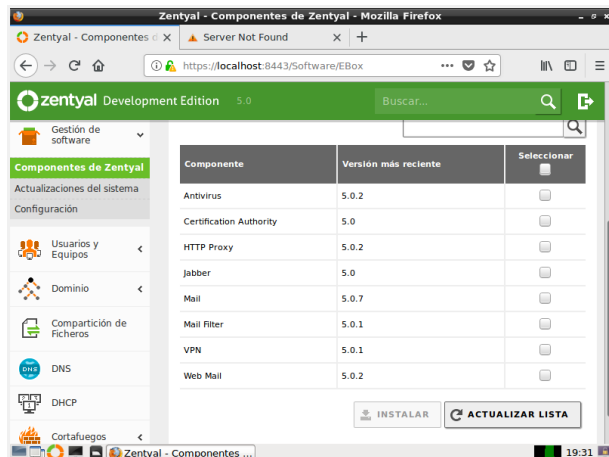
Zentyal - Componentes de Zentyal - Mozilla Firefox

Zentyal - Componentes d ×

Server Not Found ×

+

https://localhost:8443/Software/EBox

zentyal Development Edition 5.0

Buscar...

Gestión de software

Componentes de Zentyal

Actualizaciones del sistema

Configuración

Usuarios y Equipos

Dominio

Compartición de Ficheros

DNS

DHCP

Cortafuegos

| Componente | Versión más reciente | Seleccionar |
|---|---|---|
| Antivirus | 5.0.2 | |
| Certification Authority | 5.0 | |
| HTTP Proxy | 5.0.2 | |
| Jabber | 5.0 | |
| Mail | 5.0.7 | |
| Mail Filter | 5.0.1 | |
| VPN | 5.0.1 | |
| Web Mail | 5.0.2 | |

INSTALAR

ACTUALIZAR LISTA

Zentyal - Componentes ...

19:31